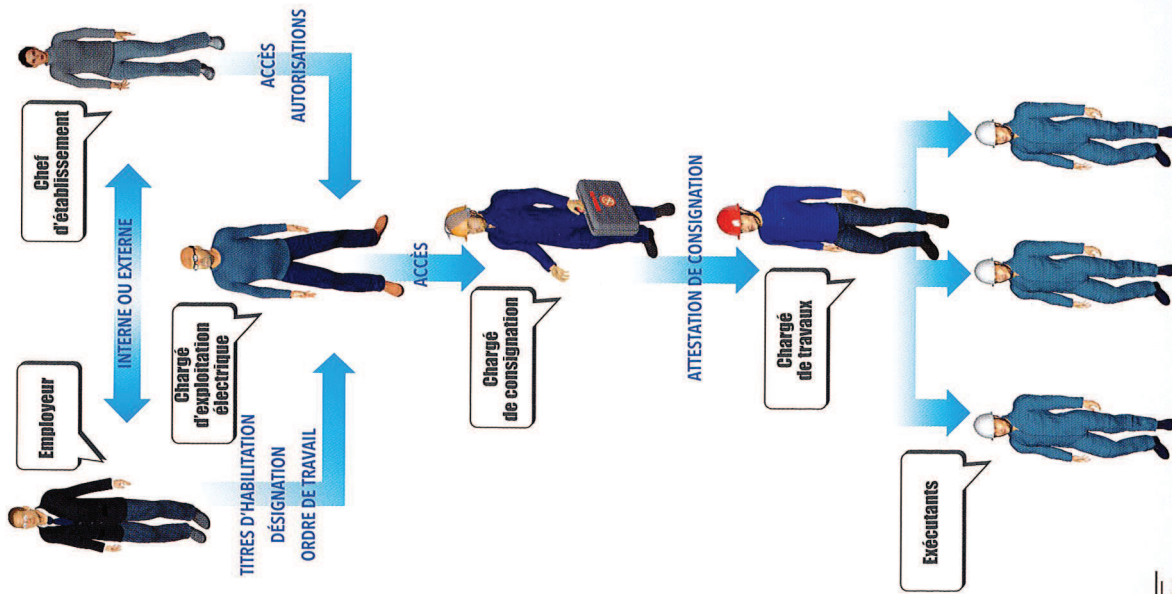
Chef d'établissement

ACCÈS
AUTORISATIONS

INTERNE OU EXTERNE

Employeur

TITRES D'HABILITATION
DÉSIGNATION
ORDRE DE TRAVAIL

Chargé d'exploitation électrique

ACCÈS

Chargé de consignation

ATTESTATION DE CONSIGNATION

Chargé de travaux

Exécutants